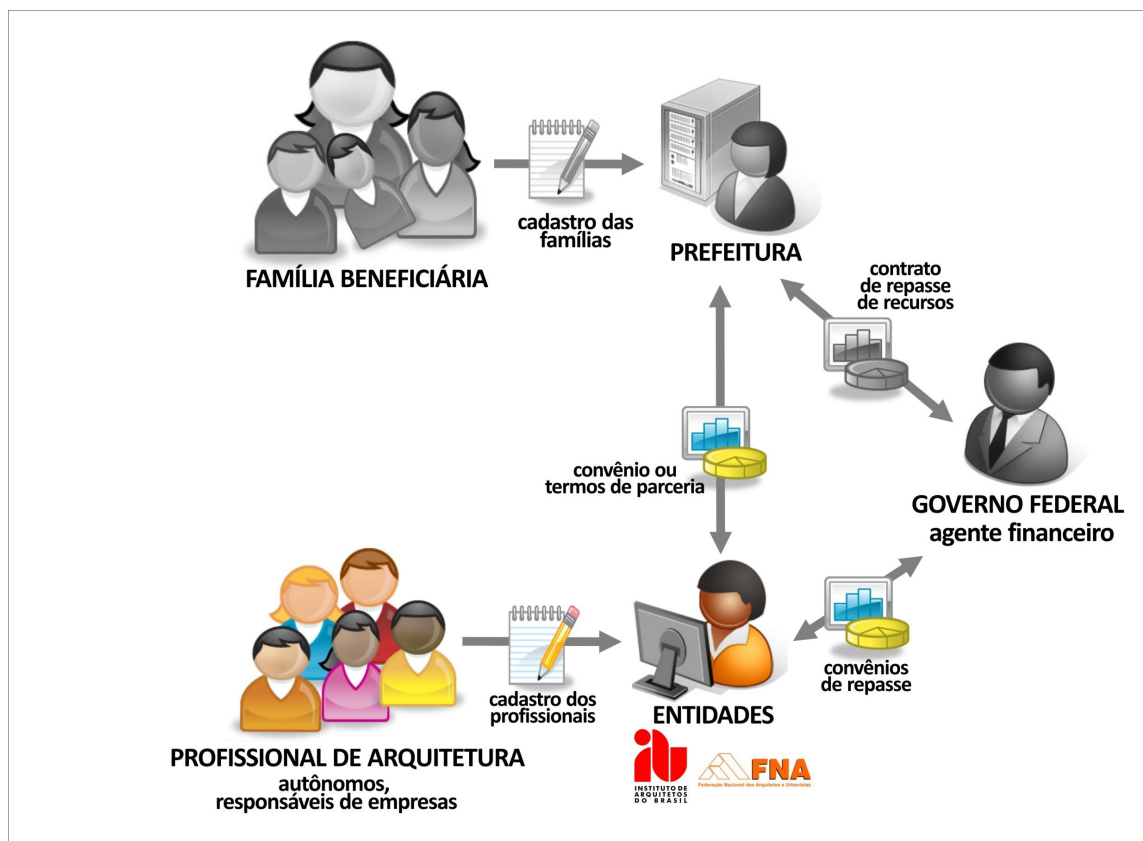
cadastro das famílias

FAMÍLIA BENEFICIÁRIA

PREFEITURA

contrato de repasse de recursos

convênio ou termos de parceria

GOVERNO FEDERAL
agente financeiro

cadastro dos profissionais

ENTIDADES

convênios de repasse

PROFISSIONAL DE ARQUITETURA
autônomos, responsáveis de empresas

iab
INSTITUTO DE ARQUITETOS DO BRASIL

FNA
Federação Nacional dos Arquitetos e Urbanistas